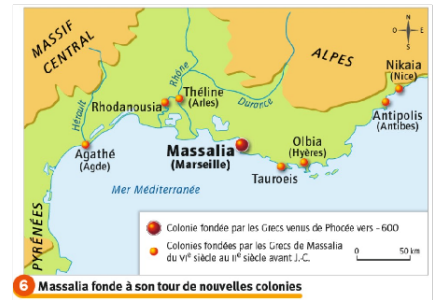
MASSIF CENTRAL

ALPES

PYRÉNÉES

N
O E
S

Nikaia (Nice)

Antipolis (Antibes)

Rhodanousia

Théline (Arles)

Rhône

Durance

Hérault

Agathé (Agde)

Massalia (Marseille)

Olbia (Hyères)

Tauroeis

Mer Méditerranée

Colonie fondée par les Grecs venus de Phocée vers - 600

Colonies fondées par les Grecs de Massalia du VIe siècle au IIe siècle avant J.-C.

0 50 km

6 Massalia fonde à son tour de nouvelles colonies